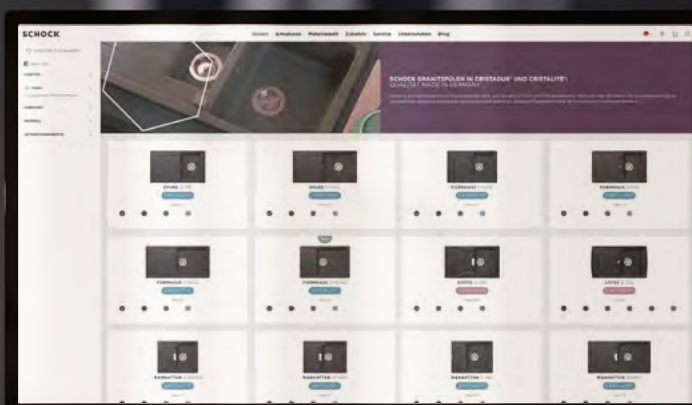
SCHOCK

Spülen Armaturen Materialwelt Zubehör Service Unternehmen Blog

SCHOCK GRANITSPÜLEN IN CRISTADUR® UND CRISTALITE®
QUALITÄT MADE IN GERMANY

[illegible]

EPURA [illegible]

EPURA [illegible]

FORMHAUS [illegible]

FORMHAUS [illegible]

FORMHAUS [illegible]

FORMHAUS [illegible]

KYOTO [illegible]

LOTUS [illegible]

MANHATTAN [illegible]

MANHATTAN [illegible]

MANHATTAN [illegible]

MANHATTAN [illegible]